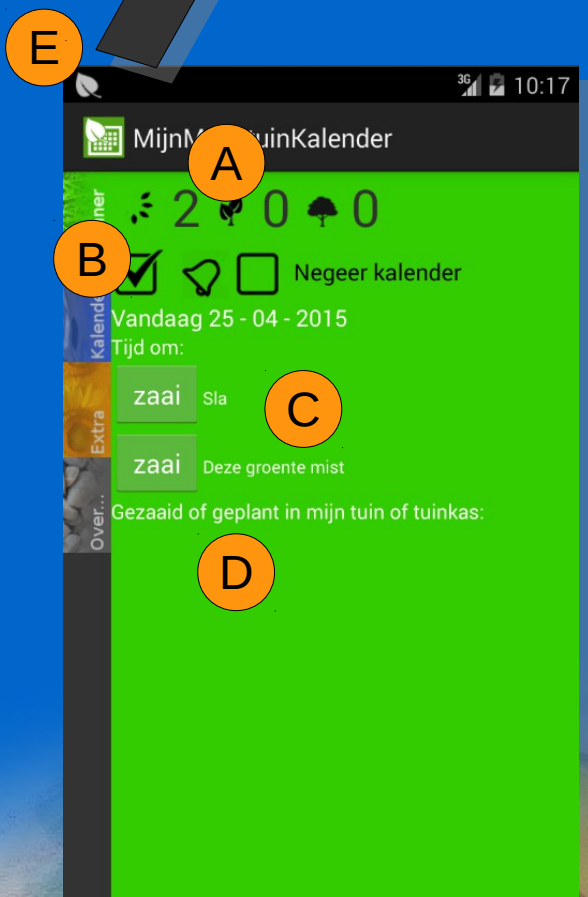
E

3G 10:17

MijnM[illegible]uinKalender

A

2 0 0

B

Negeer kalender

Vandaag 25 - 04 - 2015

Tijd om:

zaai Sla

C

zaai Deze groente mist

Gezaaid of geplant in mijn tuin of tuinkas:

D

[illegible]ner

Kalender

Extra

Over...